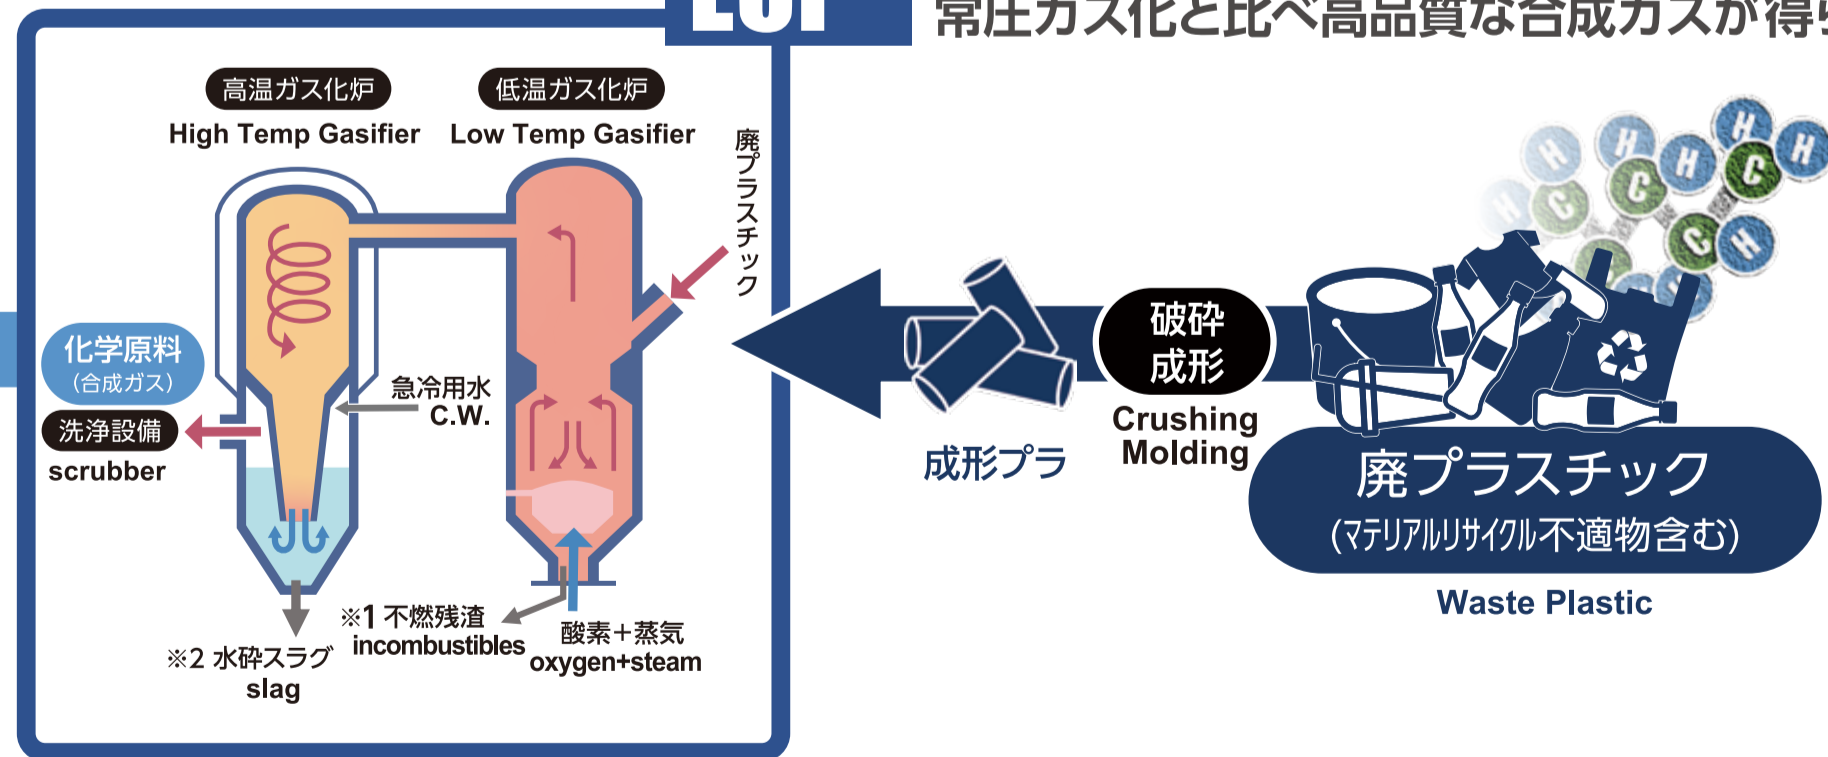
常圧ガス化と比べ高品質な合成ガスが得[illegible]

高温ガス化炉
High Temp Gasifier

低温ガス化炉
Low Temp Gasifier

廃プラスチック

化学原料
(合成ガス)

洗浄設備
scrubber

急冷用水
C.W.

※1 不燃残渣
incombustibles

酸素+蒸気
oxygen+steam

※2 水砕スラグ
slag

成形プラ

破砕
成形
Crushing
Molding

廃プラスチック
(マテリアルリサイクル不適物含む)
Waste Plastic